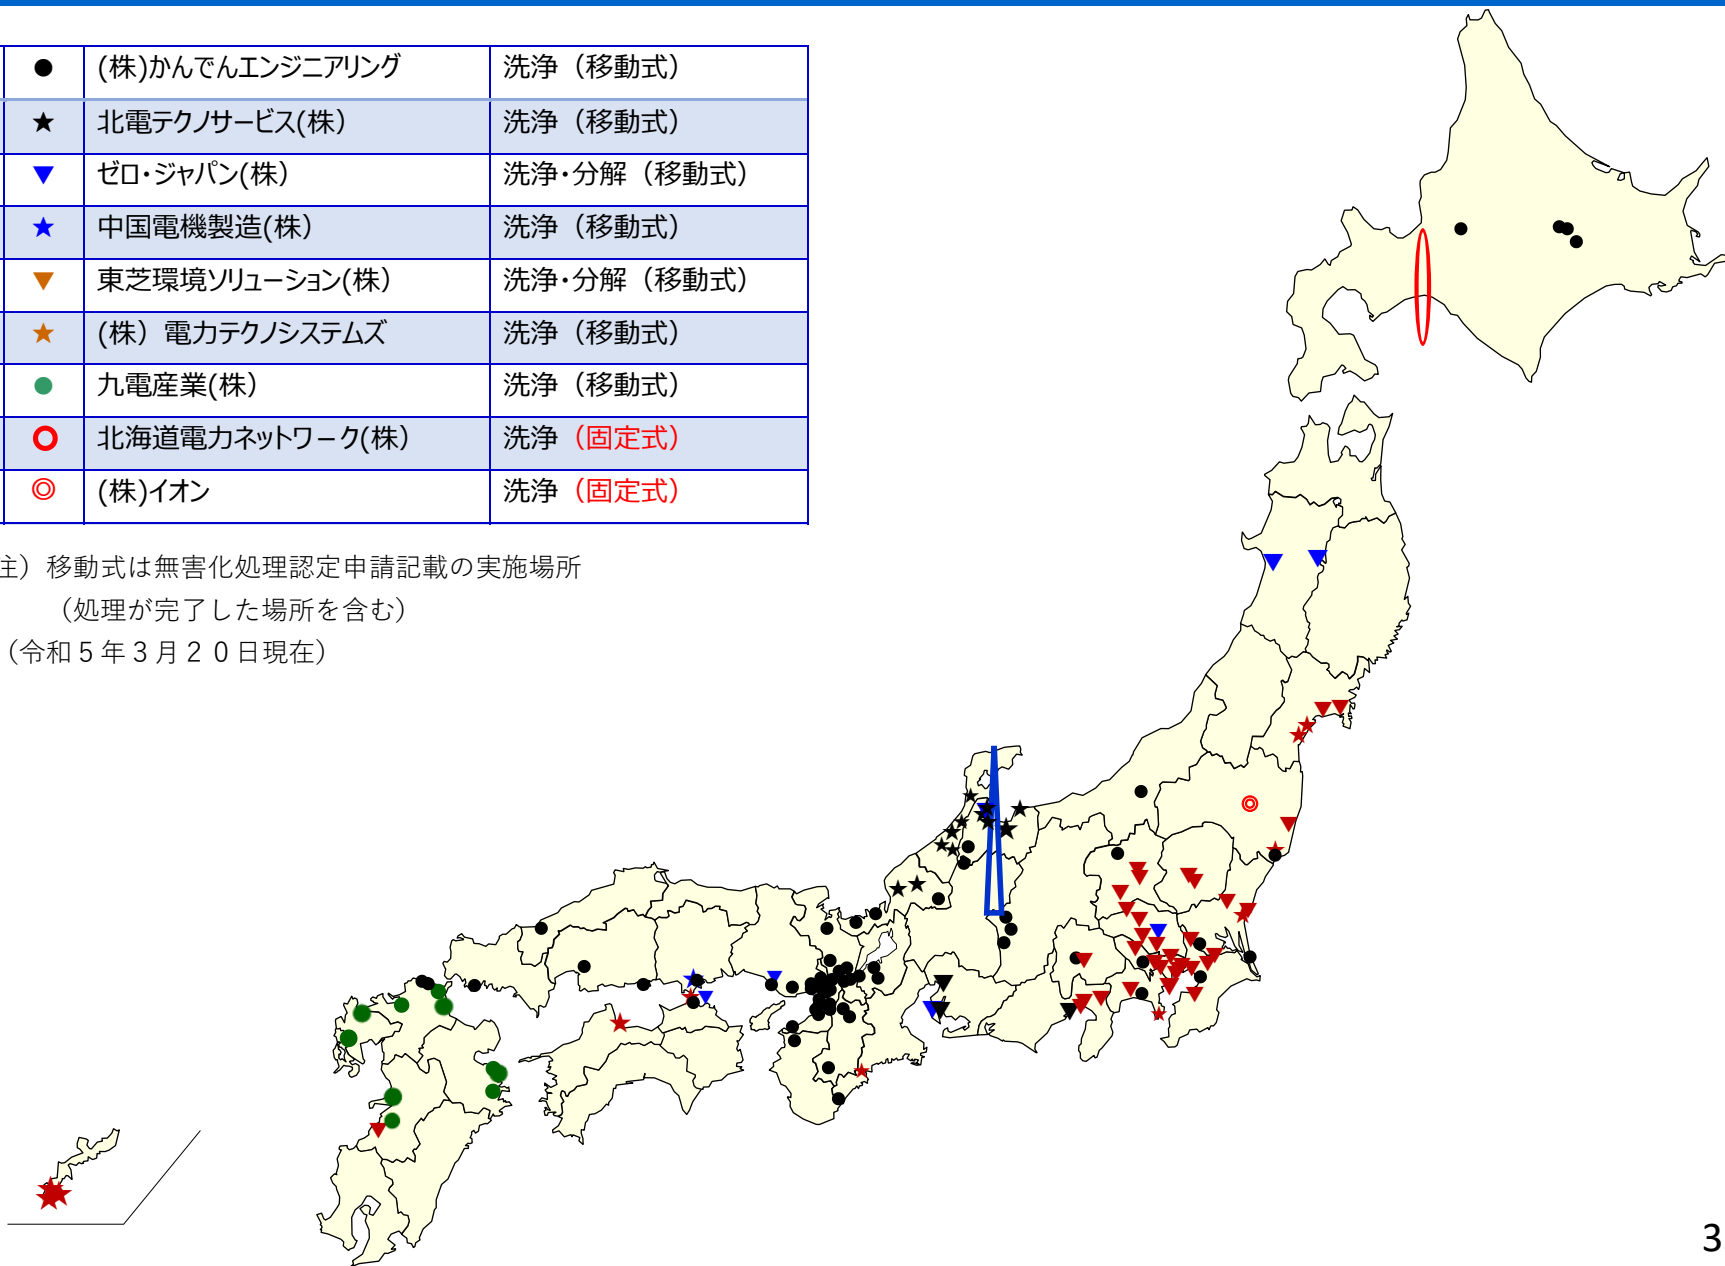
| ● | (株)かんでんエンジニアリング | 洗浄（移動式） |
|---|---|---|
| ★ | 北電テクノサービス(株) | 洗浄（移動式） |
| ▼ | ゼロ・ジャパン(株) | 洗浄・分解（移動式） |
| ★ | 中国電機製造(株) | 洗浄（移動式） |
| ▼ | 東芝環境ソリューション(株) | 洗浄・分解（移動式） |
| ★ | (株）電力テクノシステムズ | 洗浄（移動式） |
| ● | 九電産業(株) | 洗浄（移動式） |
| ○ | 北海道電力ネットワーク(株) | 洗浄（固定式） |
| ◎ | (株)イオン | 洗浄（固定式） |

主）移動式は無害化処理認定申請記載の実施場所
（処理が完了した場所を含む）
（令和５年３月２０日現在）

3